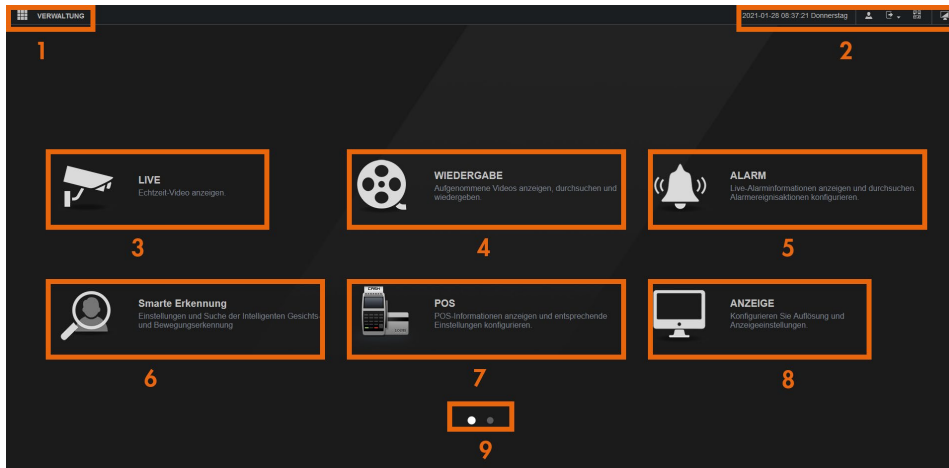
VERWALTUNG

1

2021-01-28 08:37:21 Donnerstag

2

LIVE
Echtzeit-Video anzeigen.

3

WIEDERGABE
Aufgenommene Videos anzeigen, durchsuchen und wiedergeben.

4

ALARM
Live-Alarminformationen anzeigen und durchsuchen. Alarmereignisaktionen konfigurieren.

5

Smarte Erkennung
Einstellungen und Suche der Intelligenten Gesichts und Bewegungserkennung

6

POS
POS-Informationen anzeigen und entsprechende Einstellungen konfigurieren.

7

ANZEIGE
Konfigurieren Sie Auflösung und Anzeigeeinstellungen.

8

9